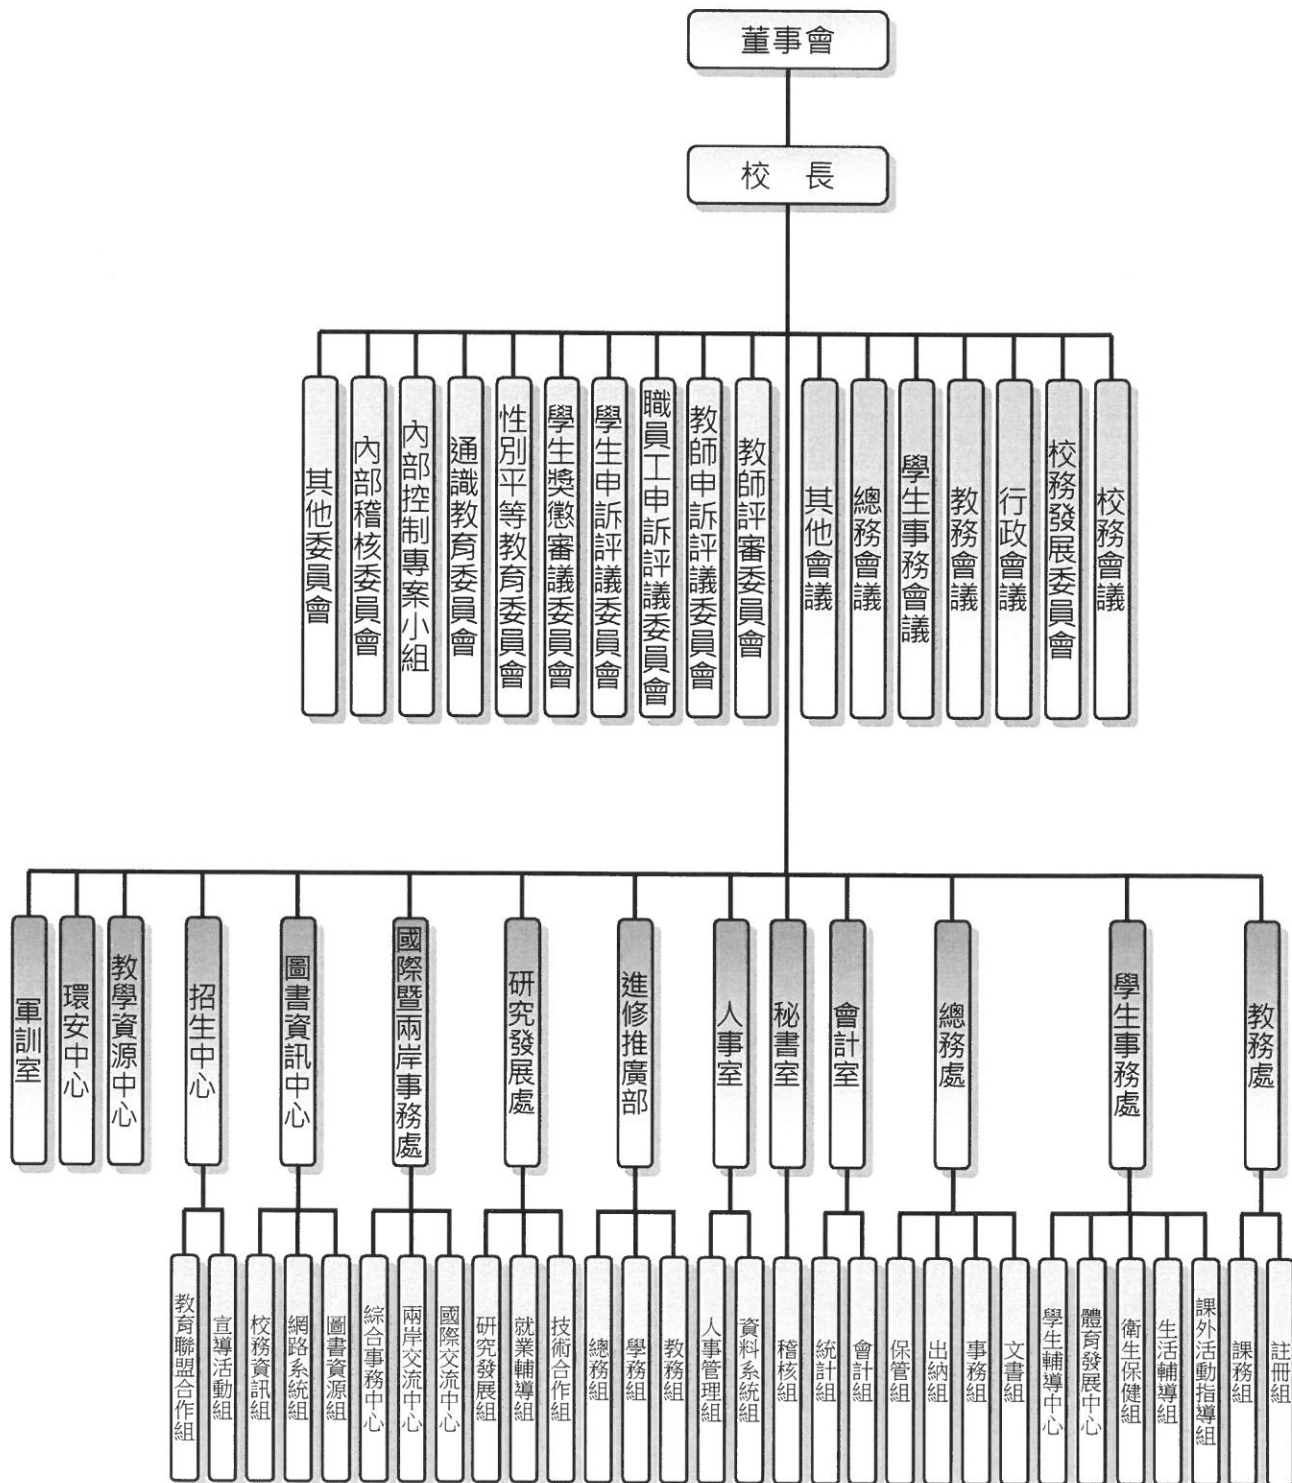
董事會

校　長

其他委員會
內部稽核委員會
內部控制專案小組
通識教育委員會
性別平等教育委員會
學生獎懲審議委員會
學生申訴評議委員會
職員工申訴評議委員會
教師申訴評議委員會
教師評審委員會
其他會議
總務會議
學生事務會議
教務會議
行政會議
校務發展委員會
校務會議

軍訓室
環安中心
教學資源中心
招生中心
教育聯盟合作組
宣導活動組
圖書資訊中心
校務資訊組
網路系統組
圖書資源組
國際暨兩岸事務處
綜合事務中心
兩岸交流中心
國際交流中心
研究發展處
研究發展組
就業輔導組
技術合作組
進修推廣部
總務組
學務組
教務組
人事室
人事管理組
資料系統組
秘書室
稽核組
會計室
統計組
會計組
總務處
保管組
出納組
事務組
文書組
學生事務處
學生輔導中心
體育發展中心
衛生保健組
生活輔導組
課外活動指導組
教務處
課務組
註冊組